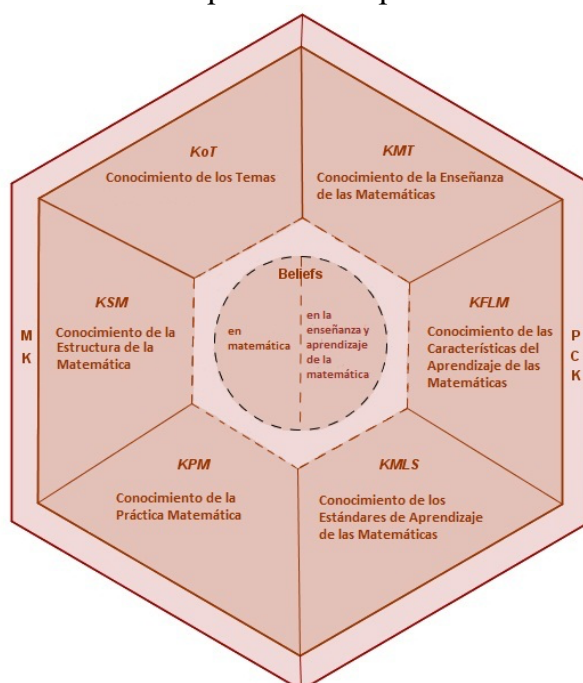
KoT
Conocimiento de los Temas

KMT
Conocimiento de la Enseñanza de las Matemáticas

KSM
Conocimiento de la Estructura de la Matemática

Beliefs
en matemática
en la enseñanza y aprendizaje de la matemática

KFLM
Conocimiento de las Características del Aprendizaje de las Matemáticas

M
K

P
C
K

KPM
Conocimiento de la Práctica Matemática

KMLS
Conocimiento de los Estándares de Aprendizaje de las Matemáticas